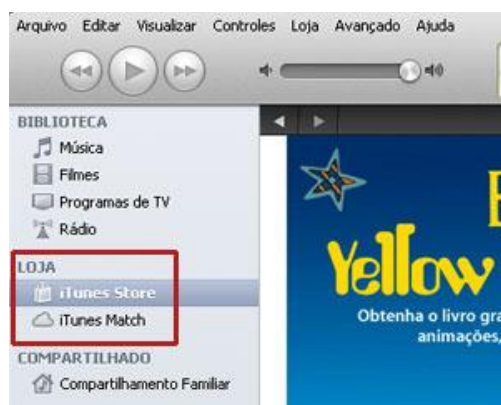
Arquivo Editar Visualizar Controles Loja Avançado Ajuda

BIBLIOTECA
Música
Filmes
Programas de TV
Rádio

LOJA
iTunes Store
iTunes Match

COMPARTILHADO
Compartilhamento Familiar

Yellow
Obtenha o livro gra
animações,